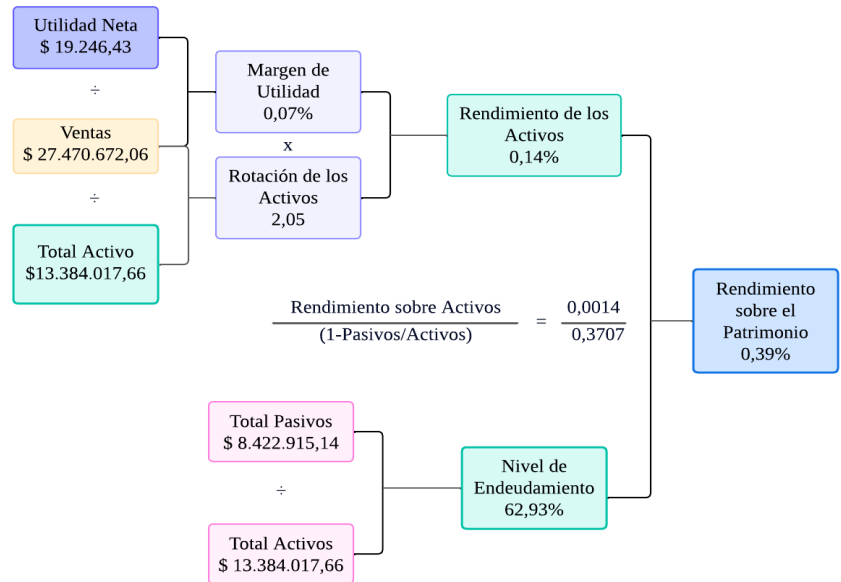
Utilidad Neta
$ 19.246,43

÷

Ventas
$ 27.470.672,06

÷

Total Activo
$13.384.017,66

Margen de Utilidad
0,07%

x

Rotación de los Activos
2,05

Rendimiento de los Activos
0,14%

$\frac{\text{Rendimiento sobre Activos}}{\text{(1-Pasivos/Activos)}} = \frac{0,0014}{0,3707}$

Rendimiento sobre el Patrimonio
0,39%

Total Pasivos
$ 8.422.915,14

÷

Total Activos
$ 13.384.017,66

Nivel de Endeudamiento
62,93%